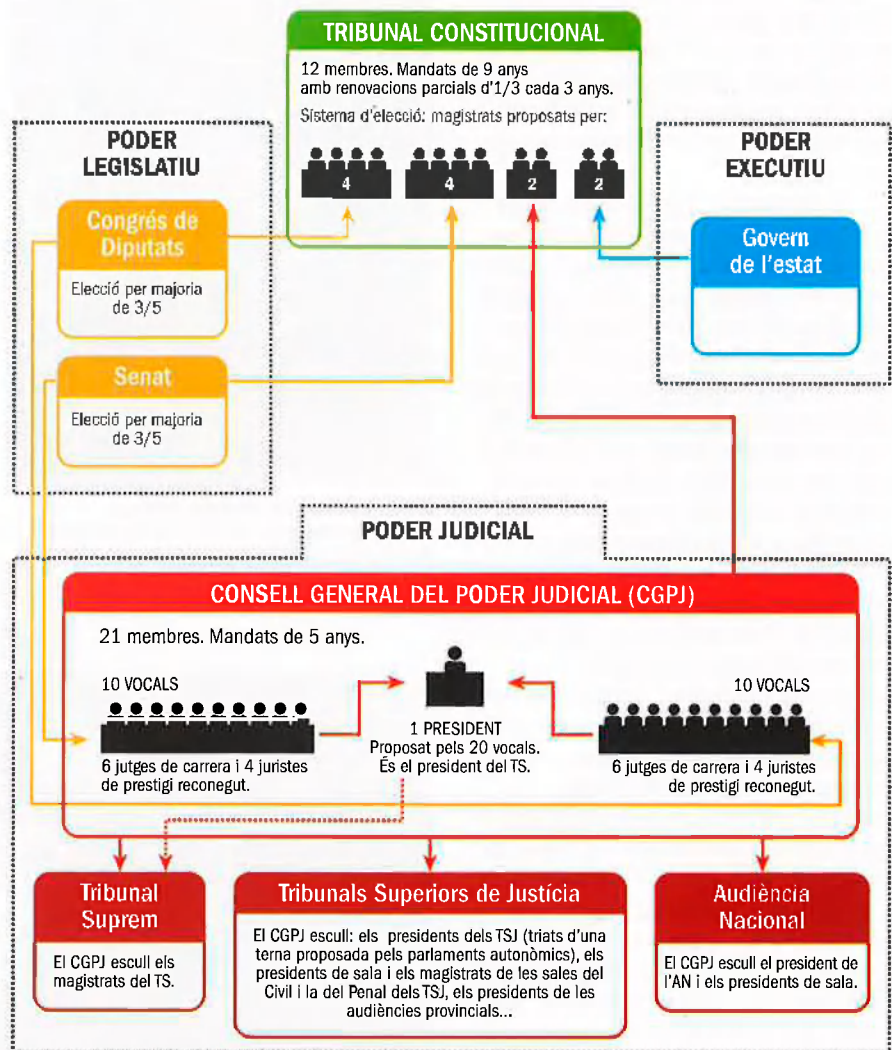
TRIBUNAL CONSTITUCIONAL

12 membres. Mandats de 9 anys amb renovacions parcials d'1/3 cada 3 anys.

Sistema d'elecció: magistrats proposats per:

4 4 2 2

PODER LEGISLATIU

Congrés de Diputats

Elecció per majoria de 3/5

Senat

Elecció per majoria de 3/5

PODER EXECUTIU

Govern de l'estat

PODER JUDICIAL

CONSELL GENERAL DEL PODER JUDICIAL (CGPJ)

21 membres. Mandats de 5 anys.

10 VOCALS

6 jutges de carrera i 4 juristes de prestigi reconegut.

1 PRESIDENT
Proposat pels 20 vocals.
És el president del TS.

10 VOCALS

6 jutges de carrera i 4 juristes de prestigi reconegut.

Tribunal Suprem

El CGPJ escull els magistrats del TS.

Tribunals Superiors de Justícia

El CGPJ escull: els presidents dels TSJ (triats d'una terna proposada pels parlaments autonòmics), els presidents de sala i els magistrats de les sales del Civil i la del Penal dels TSJ, els presidents de les audiències provincials...

Audiència Nacional

El CGPJ escull el president de l'AN i els presidents de sala.